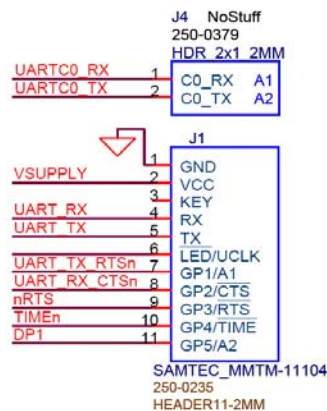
J4 NoStuff
250-0379
HDR_2x1_2MM

UARTC0_RX 1 C0_RX A1
UARTC0_TX 2 C0_TX A2

J1
1 GND
VSUPPLY 2 VCC
3 KEY
UART_RX 4 RX
UART_TX 5 TX
6 LED/UCLK
UART_TX_RTSn 7 GP1/A1
UART_RX_CTSn 8 GP2/CTS
nRTS 9 GP3/RTS
TIMEn 10 GP4/TIME
DP1 11 GP5/A2

SAMTEC_MMTM-11104
250-0235
HEADER11-2MM